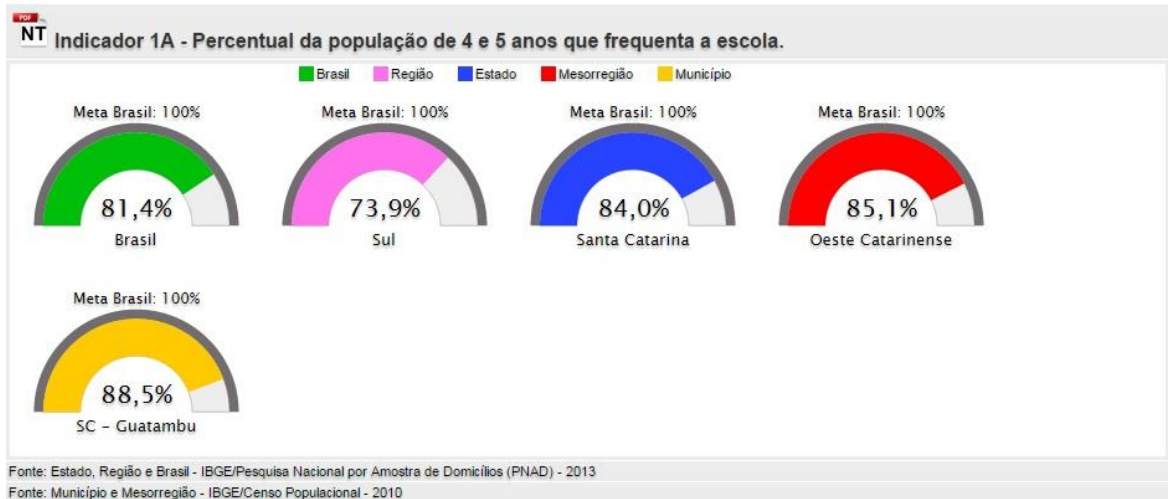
PDF
NT Indicador 1A - Percentual da população de 4 e 5 anos que frequenta a escola.

Brasil Região Estado Mesorregião Município

Meta Brasil: 100%
81,4%
Brasil

Meta Brasil: 100%
73,9%
Sul

Meta Brasil: 100%
84,0%
Santa Catarina

Meta Brasil: 100%
85,1%
Oeste Catarinense

Meta Brasil: 100%
88,5%
SC – Guatambu

Fonte: Estado, Região e Brasil - IBGE/Pesquisa Nacional por Amostra de Domicílios (PNAD) - 2013
Fonte: Município e Mesorregião - IBGE/Censo Populacional - 2010